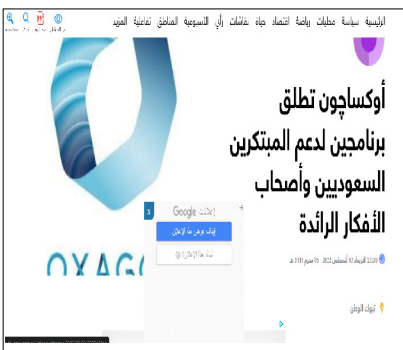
الرئيسية سياسة محليات رياضة اقتصاد حياة ثقافات رأي الأسبوعية المناطق تفاعلية المزيد

أوكساچون تطلق برنامجين لدعم المبتكرين السعوديين وأصحاب الأفكار الرائدة

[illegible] الأربعاء 31 أغسطس 2022 - 05 صفر 1444 هـ

تبوك الوطن

OXAG

Google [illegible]

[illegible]

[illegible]

x